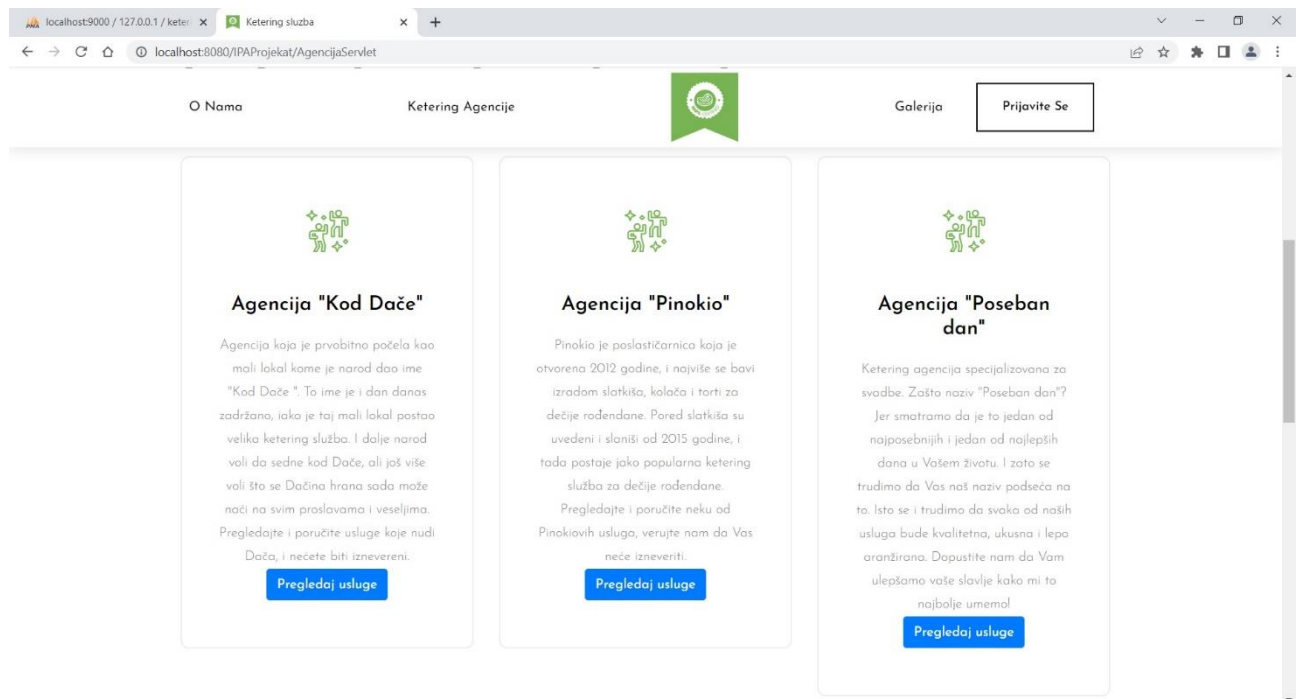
localhost:9000 / 127.0.0.1 / keter ×

Ketering sluzba ×

localhost:8080/IPAProjekat/AgencijaServlet

O Nama

Ketering Agencije

Galerija

Prijavite Se

Agencija "Kod Dače"

Agencija koja je prvobitno počela kao mali lokal kome je narod dao ime "Kod Dače ". To ime je i dan danas zadržano, iako je taj mali lokal postao velika ketering služba. I dalje narod voli da sedne kod Dače, ali još više voli što se Dačina hrana sada može naći na svim proslavama i veseljima. Pregledajte i poručite usluge koje nudi Dača, i nećete biti iznevereni.

Pregledaj usluge

Agencija "Pinokio"

Pinokio je poslastičarnica koja je otvorena 2012 godine, i najviše se bavi izradom slatkiša, kolača i torti za dečije rođendane. Pored slatkiša su uvedeni i slaniši od 2015 godine, i tada postaje jako popularna ketering služba za dečije rođendane. Pregledajte i poručite neku od Pinokiovih usluga, verujte nam da Vas neće izneveriti.

Pregledaj usluge

Agencija "Poseban dan"

Ketering agencija specijalizovana za svadbe. Zašto naziv "Poseban dan"? Jer smatramo da je to jedan od najposebnijih i jedan od najlepših dana u Vašem životu. I zato se trudimo da Vas naš naziv podseća na to. Isto se i trudimo da svaka od naših usluga bude kvalitetna, ukusna i lepo aranžirana. Dopustite nam da Vam ulepšamo vaše slavlje kako mi to najbolje umemo!

Pregledaj usluge